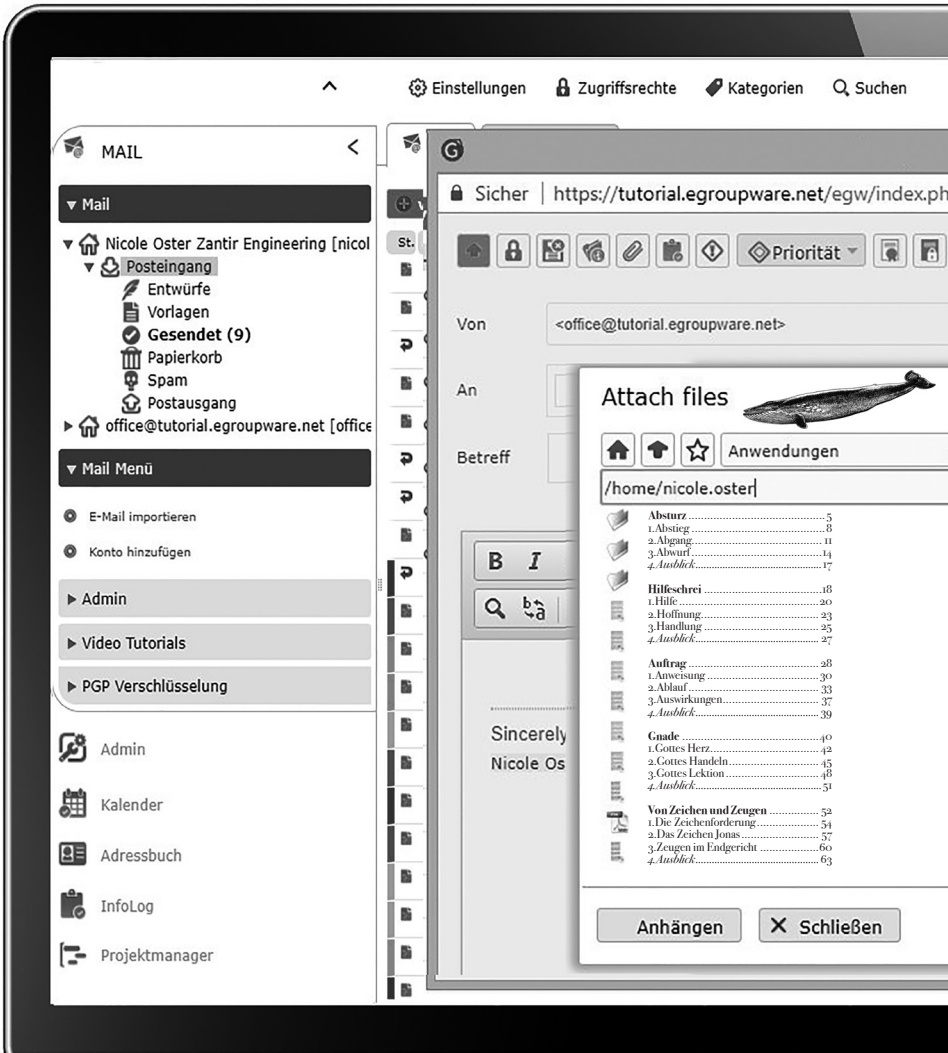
Einstellungen Zugriffsrechte Kategorien Suchen

MAIL

▾ Mail

▾ Nicole Oster Zantir Engineering [nicol
▾ Posteingang
Entwürfe
Vorlagen
Gesendet (9)
Papierkorb
Spam
Postausgang
▸ office@tutorial.egroupware.net [office

▾ Mail Menü

E-Mail importieren

Konto hinzufügen

▸ Admin

▸ Video Tutorials

▸ PGP Verschlüsselung

Admin

Kalender

Adressbuch

InfoLog

Projektmanager

St.

Sicher | https://tutorial.egroupware.net/egw/index.ph

Priorität

Von <office@tutorial.egroupware.net>

An

Betreff

B I

Sincerely
Nicole Os

Attach files

Anwendungen

/home/nicole.oster

Absturz 5
1. Abstieg 8
2. Abgang 11
3. Abwurf 14
4. Ausblick 17

Hilfeschrei 18
1. Hilfe 20
2. Hoffnung 23
3. Handlung 25
4. Ausblick 27

Auftrag 28
1. Anweisung 30
2. Ablauf 33
3. Auswirkungen 37
4. Ausblick 39

Gnade 40
1. Gottes Herz 42
2. Gottes Handeln 45
3. Gottes Lektion 48
4. Ausblick 51

Von Zeichen und Zeugen 52
1. Die Zeichenforderung 54
2. Das Zeichen Jonas 57
3. Zeugen im Endgericht 60
4. Ausblick 63

Anhängen

Schließen